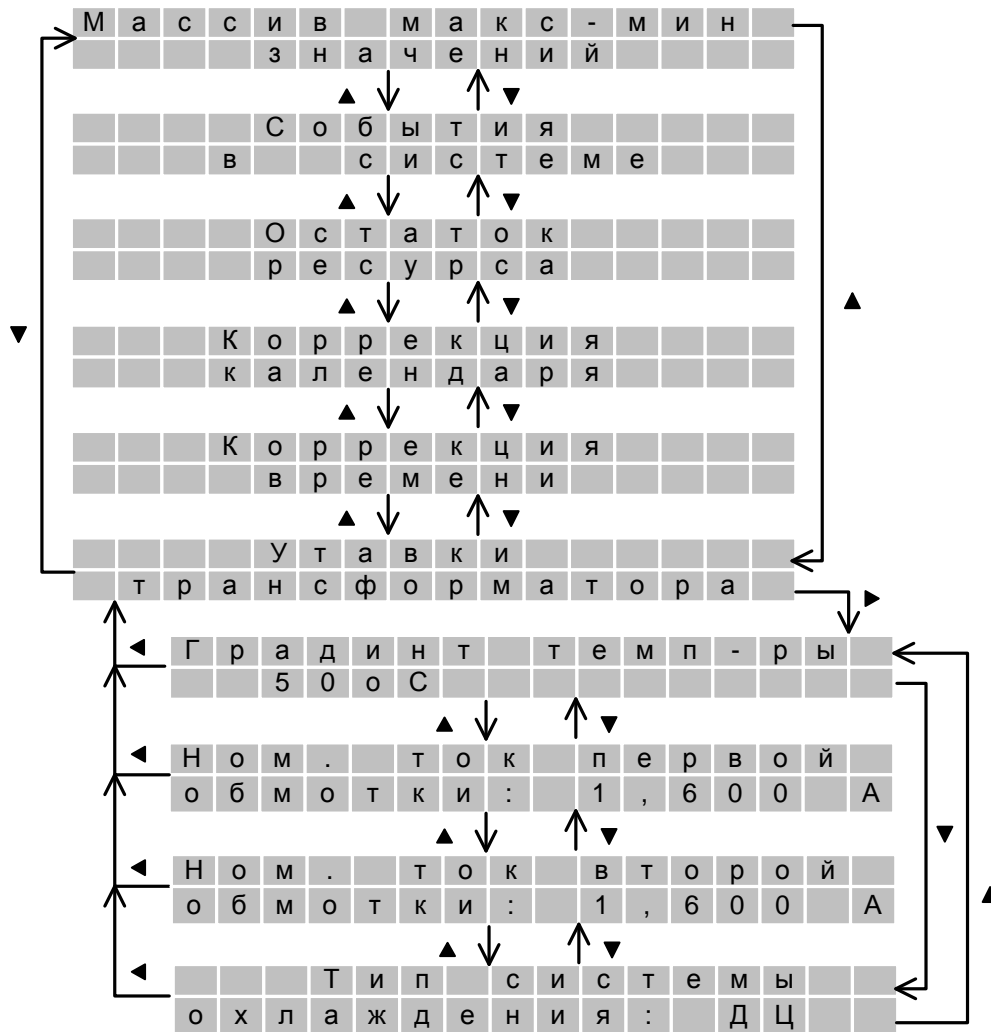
Массив макс-мин
значений

События
в системе

Остаток
ресурса

Коррекция
календаря

Коррекция
времени

Утавки
трансформатора

Градинт темп-ры
50оС

Ном. ток первой
обмотки: 1,600 А

Ном. ток второй
обмотки: 1,600 А

Тип системы
охлаждения: ДЦ